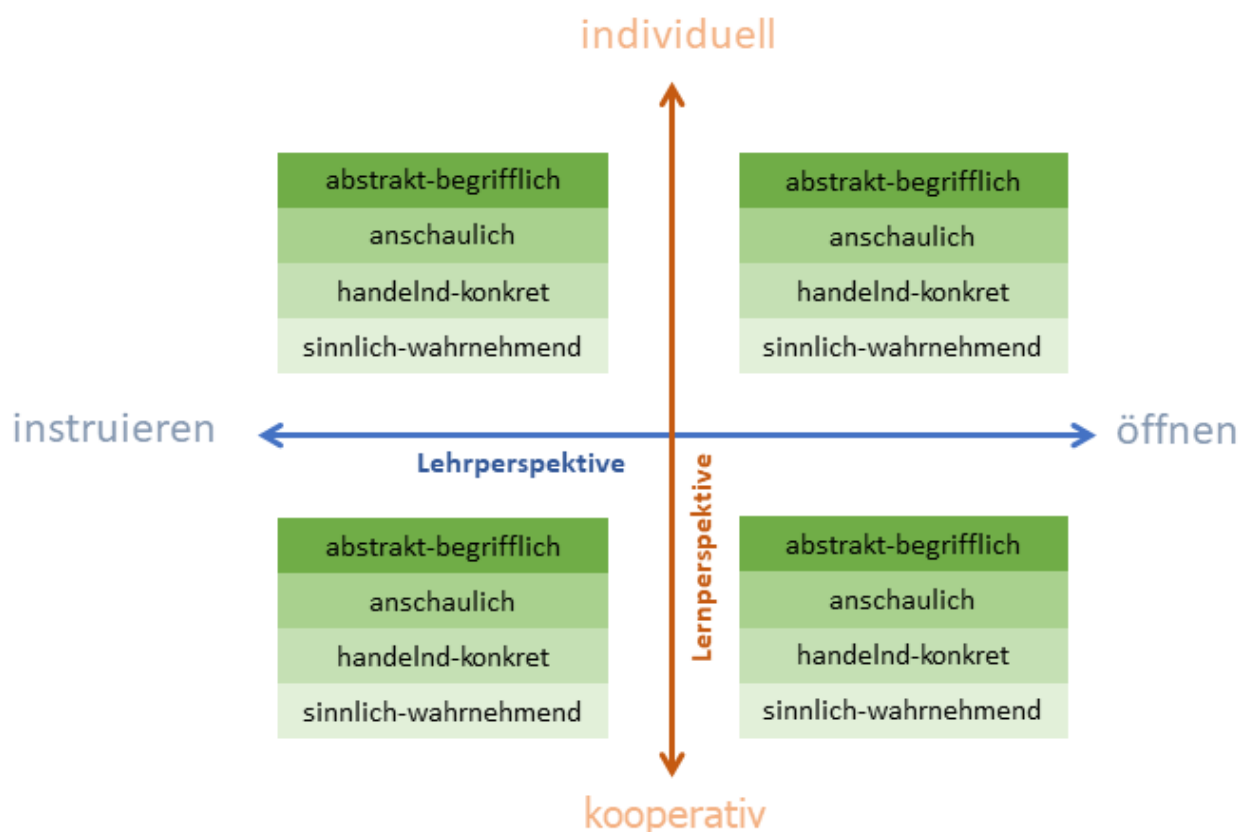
individuell

abstrakt-begrifflich
anschaulich
handelnd-konkret
sinnlich-wahrnehmend

abstrakt-begrifflich
anschaulich
handelnd-konkret
sinnlich-wahrnehmend

instruieren

öffnen

Lehrperspektive

Lernperspektive

abstrakt-begrifflich
anschaulich
handelnd-konkret
sinnlich-wahrnehmend

abstrakt-begrifflich
anschaulich
handelnd-konkret
sinnlich-wahrnehmend

kooperativ